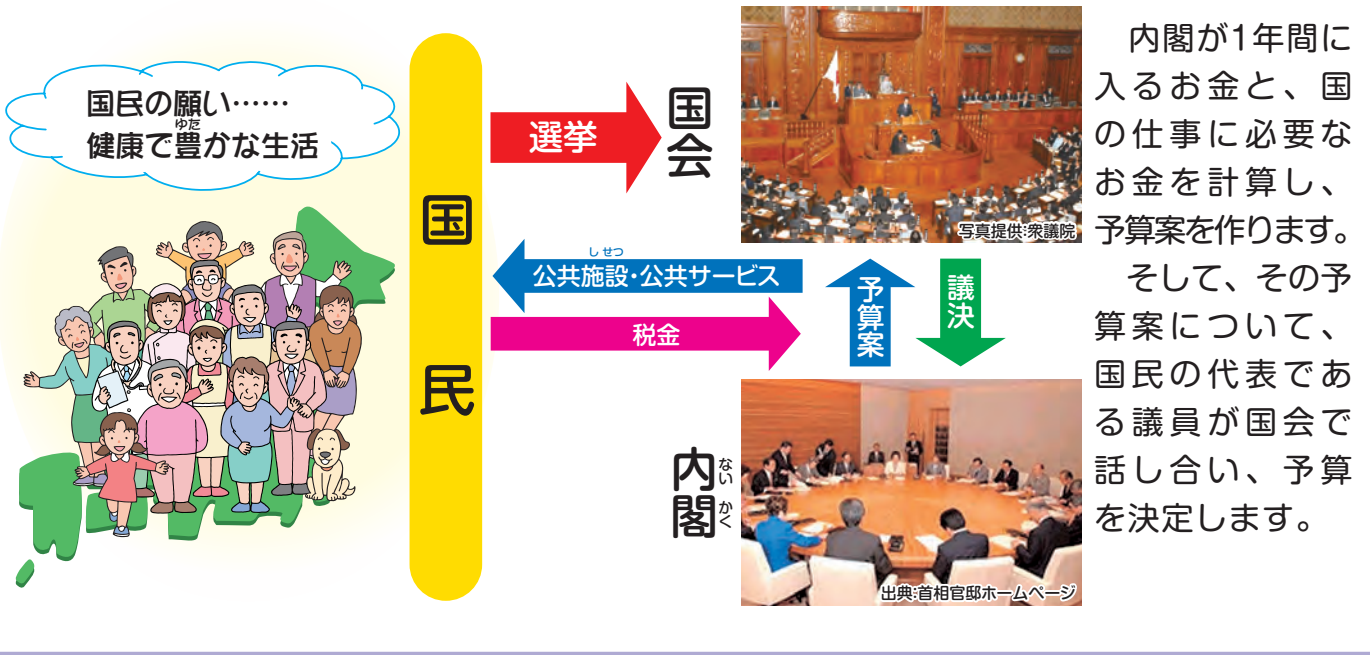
国民の願い……
健康で豊かな生活

国
民

選挙

国会

写真提供:衆議院

しせつ
公共施設・公共サービス

税金

予算案

議決

内閣

ない
かく

出典:首相官邸ホームページ

内閣が1年間に入るお金と、国の仕事に必要なお金を計算し、予算案を作ります。

そして、その予算案について、国民の代表である議員が国会で話し合い、予算を決定します。